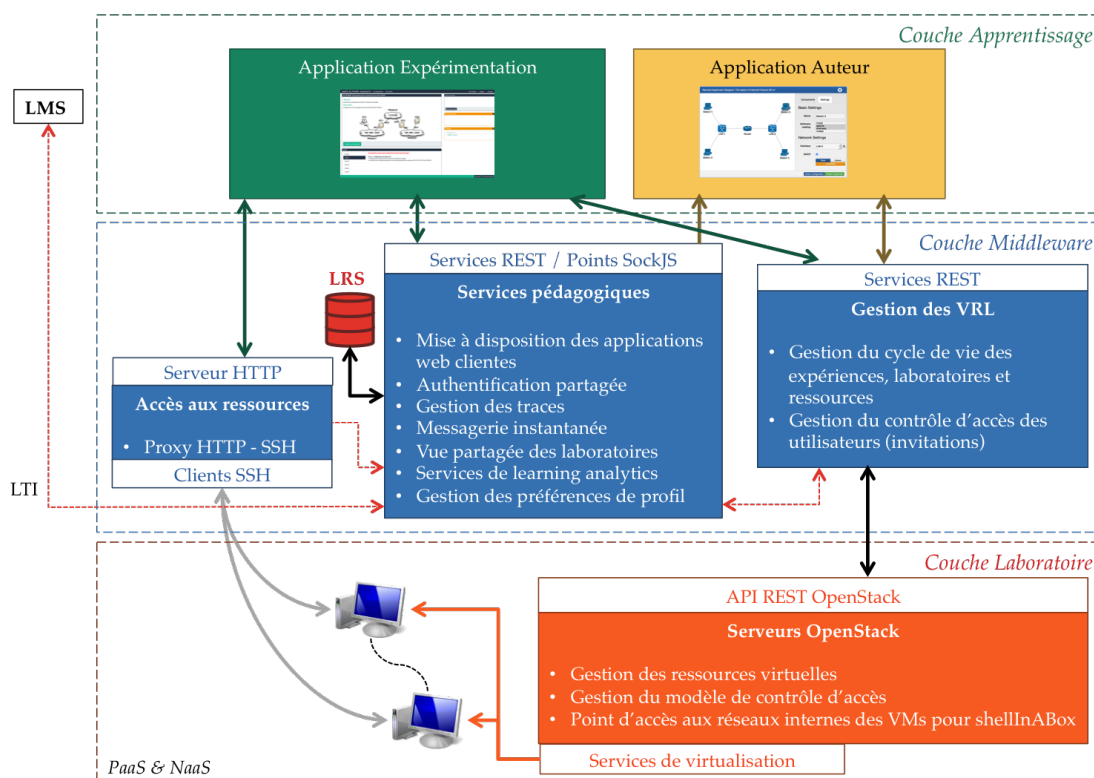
Couche Apprentissage

LMS

Application Expérimentation

Application Auteur

Couche Middleware

Services REST / Points SockJS

Services pédagogiques

LRS

- Mise à disposition des applications web clientes
- Authentification partagée
- Gestion des traces
- Messagerie instantanée
- Vue partagée des laboratoires
- Services de learning analytics
- Gestion des préférences de profil

Services REST

Gestion des VRL

- Gestion du cycle de vie des expériences, laboratoires et ressources
- Gestion du contrôle d'accès des utilisateurs (invitations)

Serveur HTTP

Accès aux ressources

- Proxy HTTP - SSH

Clients SSH

LTI

Couche Laboratoire

API REST OpenStack

Serveurs OpenStack

- Gestion des ressources virtuelles
- Gestion du modèle de contrôle d'accès
- Point d'accès aux réseaux internes des VMs pour shellInABox

Services de virtualisation

PaaS & NaaS